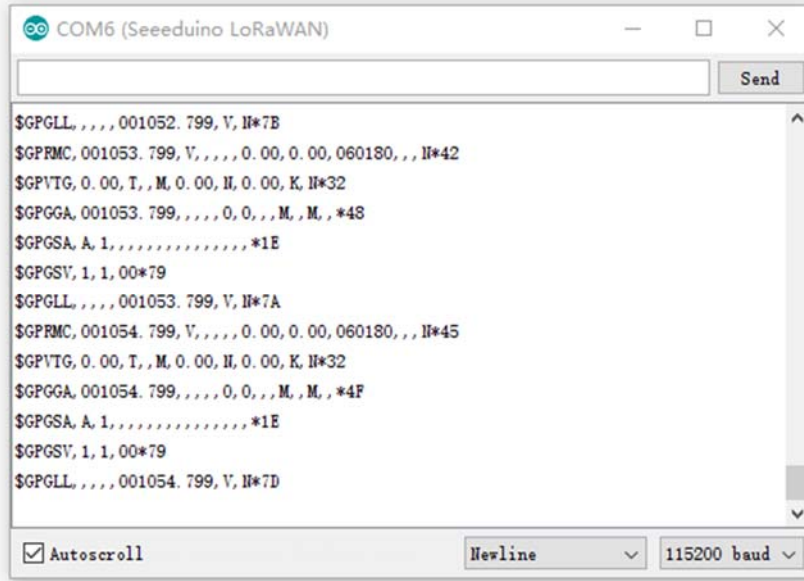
COM6 (Seeeduino LoRaWAN)

Send

$GPGLL,,,,,001052.799,V,N*7B
$GPRMC,001053.799,V,,,,,0.00,0.00,060180,,,N*42
$GPVTG,0.00,T,,M,0.00,N,0.00,K,N*32
$GPGGA,001053.799,,,,,0,0,,,M,,M,,*48
$GPGSA,A,1,,,,,,,,,,,,,,,*1E
$GPGSV,1,1,00*79
$GPGLL,,,,,001053.799,V,N*7A
$GPRMC,001054.799,V,,,,,0.00,0.00,060180,,,N*45
$GPVTG,0.00,T,,M,0.00,N,0.00,K,N*32
$GPGGA,001054.799,,,,,0,0,,,M,,M,,*4F
$GPGSA,A,1,,,,,,,,,,,,,,,*1E
$GPGSV,1,1,00*79
$GPGLL,,,,,001054.799,V,N*7D

Autoscroll
Newline
115200 baud